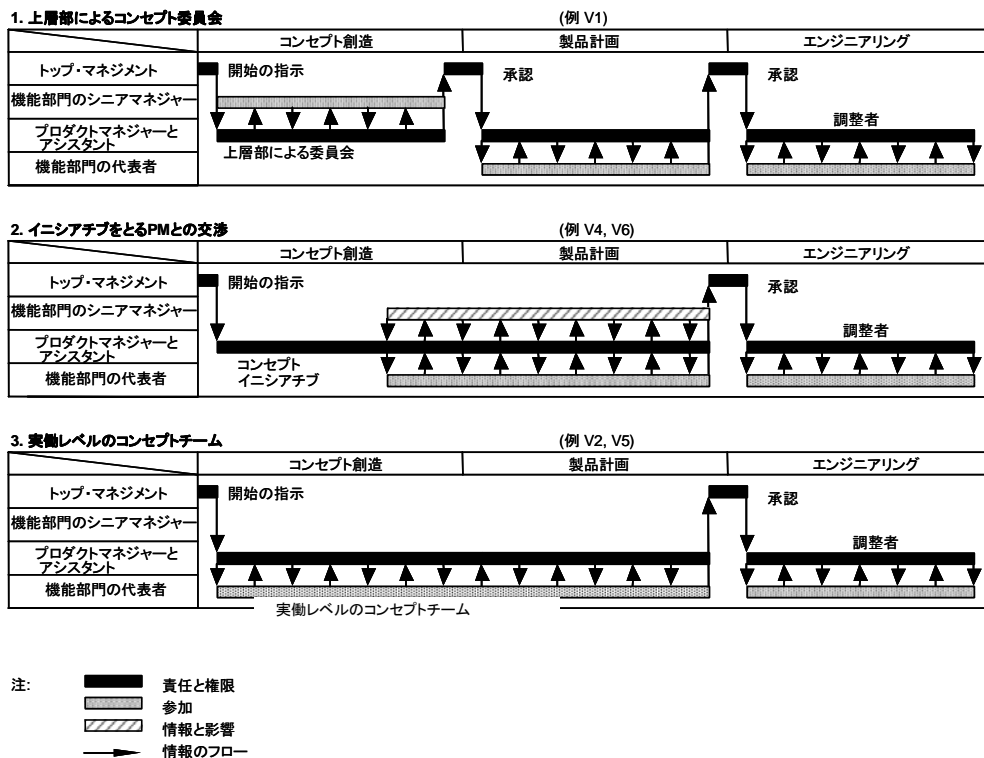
1. 上層部によるコンセプト委員会

(例 V1)

| | コンセプト創造 | 製品計画 | エンジニアリング |
|---|---|---|---|
| トップ・マネジメント | 開始の指示 | 承認 | 承認 |
| 機能部門のシニアマネジャー | | | |
| プロダクトマネジャーとアシスタント | | | 調整者 |
| 機能部門の代表者 | 上層部による委員会 | | |

2. イニシアチブをとるPMとの交渉

(例 V4, V6)

| | コンセプト創造 | 製品計画 | エンジニアリング |
|---|---|---|---|
| トップ・マネジメント | 開始の指示 | | 承認 |
| 機能部門のシニアマネジャー | | | |
| プロダクトマネジャーとアシスタント | | | 調整者 |
| 機能部門の代表者 | コンセプト イニシアチブ | | |

3. 実働レベルのコンセプトチーム

(例 V2, V5)

| | コンセプト創造 | 製品計画 | エンジニアリング |
|---|---|---|---|
| トップ・マネジメント | 開始の指示 | | 承認 |
| 機能部門のシニアマネジャー | | | |
| プロダクトマネジャーとアシスタント | | | 調整者 |
| 機能部門の代表者 | | | |

実働レベルのコンセプトチーム

注:
責任と権限
参加
情報と影響
情報のフロー